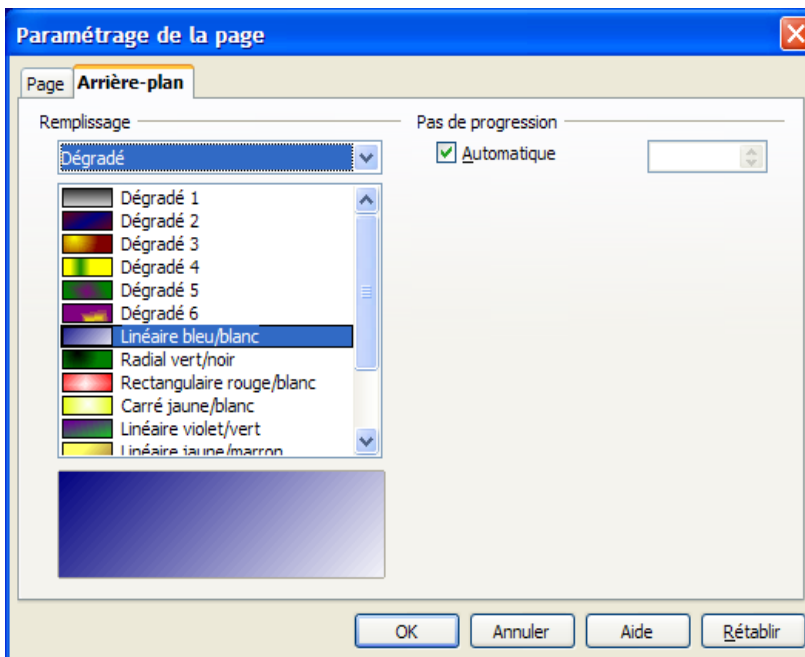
Paramétrage de la page

Page | Arrière-plan

Remplissage

Dégradé

Dégradé 1
Dégradé 2
Dégradé 3
Dégradé 4
Dégradé 5
Dégradé 6
Linéaire bleu/blanc
Radial vert/noir
Rectangulaire rouge/blanc
Carré jaune/blanc
Linéaire violet/vert
Linéaire jaune/marron

Pas de progression

Automatique

OK | Annuler | Aide | Rétablir